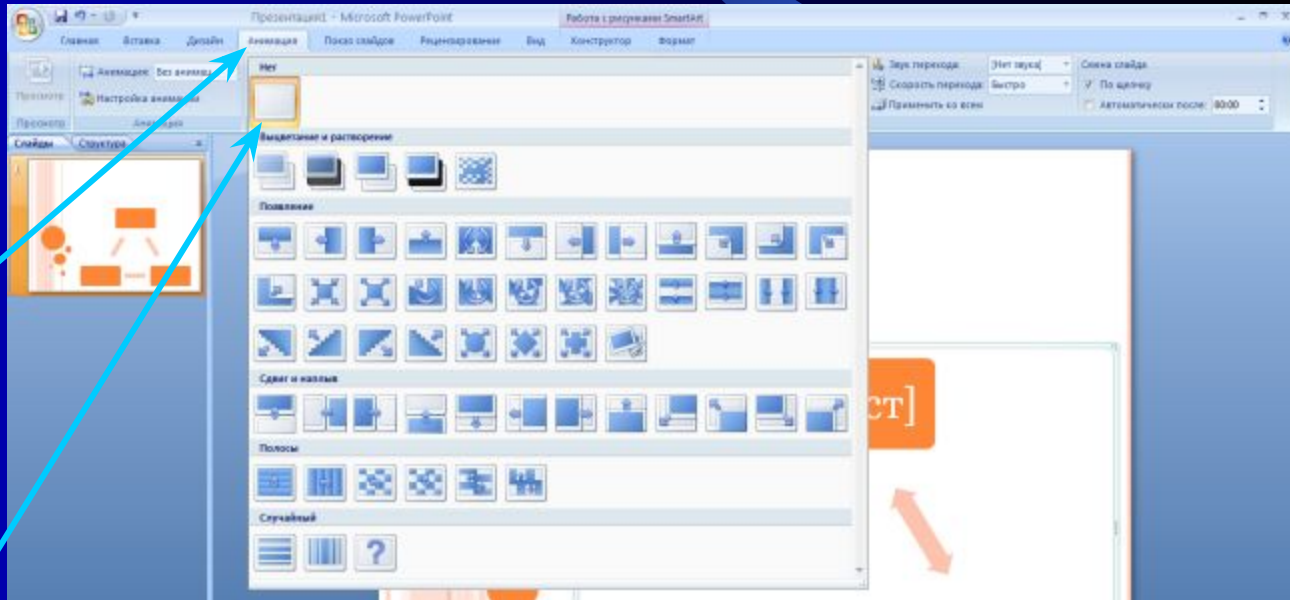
Презентация1 - Microsoft PowerPoint
Работа с рисунками SmartArt
Главная
Вставка
Дизайн
Анимация
Показ слайдов
Рецензирование
Вид
Конструктор
Формат
Просмотр
Анимация: Без анимац
Настройка анимации
Просмотр
Анимация
Слайды
Структура
Нет
Выцветание и растворение
Появление
Сдвиг и наплыв
Полосы
Случайный
Звук перехода:
[Нет звука]
Скорость перехода:
Быстро
Применить ко всем
Смена слайда
По щелчку
Автоматически после:
00:00
ст]